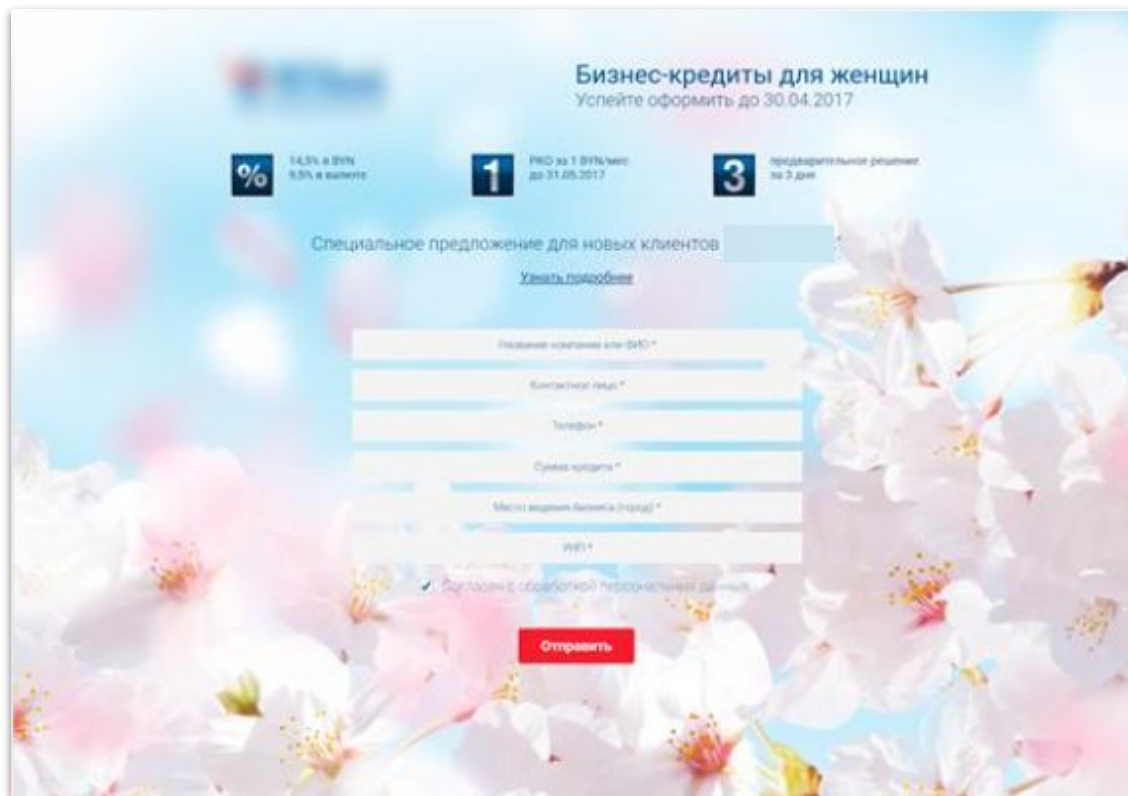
Бизнес-кредиты для женщин
Успейте оформить до 30.04.2017

%
14,5% в BYN
9,5% в валюте

1
РКО за 1 BYN/мес
до 31.05.2017

3
предварительное решение
за 3 дня

Специальное предложение для новых клиентов

Узнать подробнее

Название компании или ФИО *

Контактное лицо *

Телефон *

Сумма кредита *

Место ведения бизнеса (город) *

УНП *

Согласен с обработкой персональных данных

Отправить